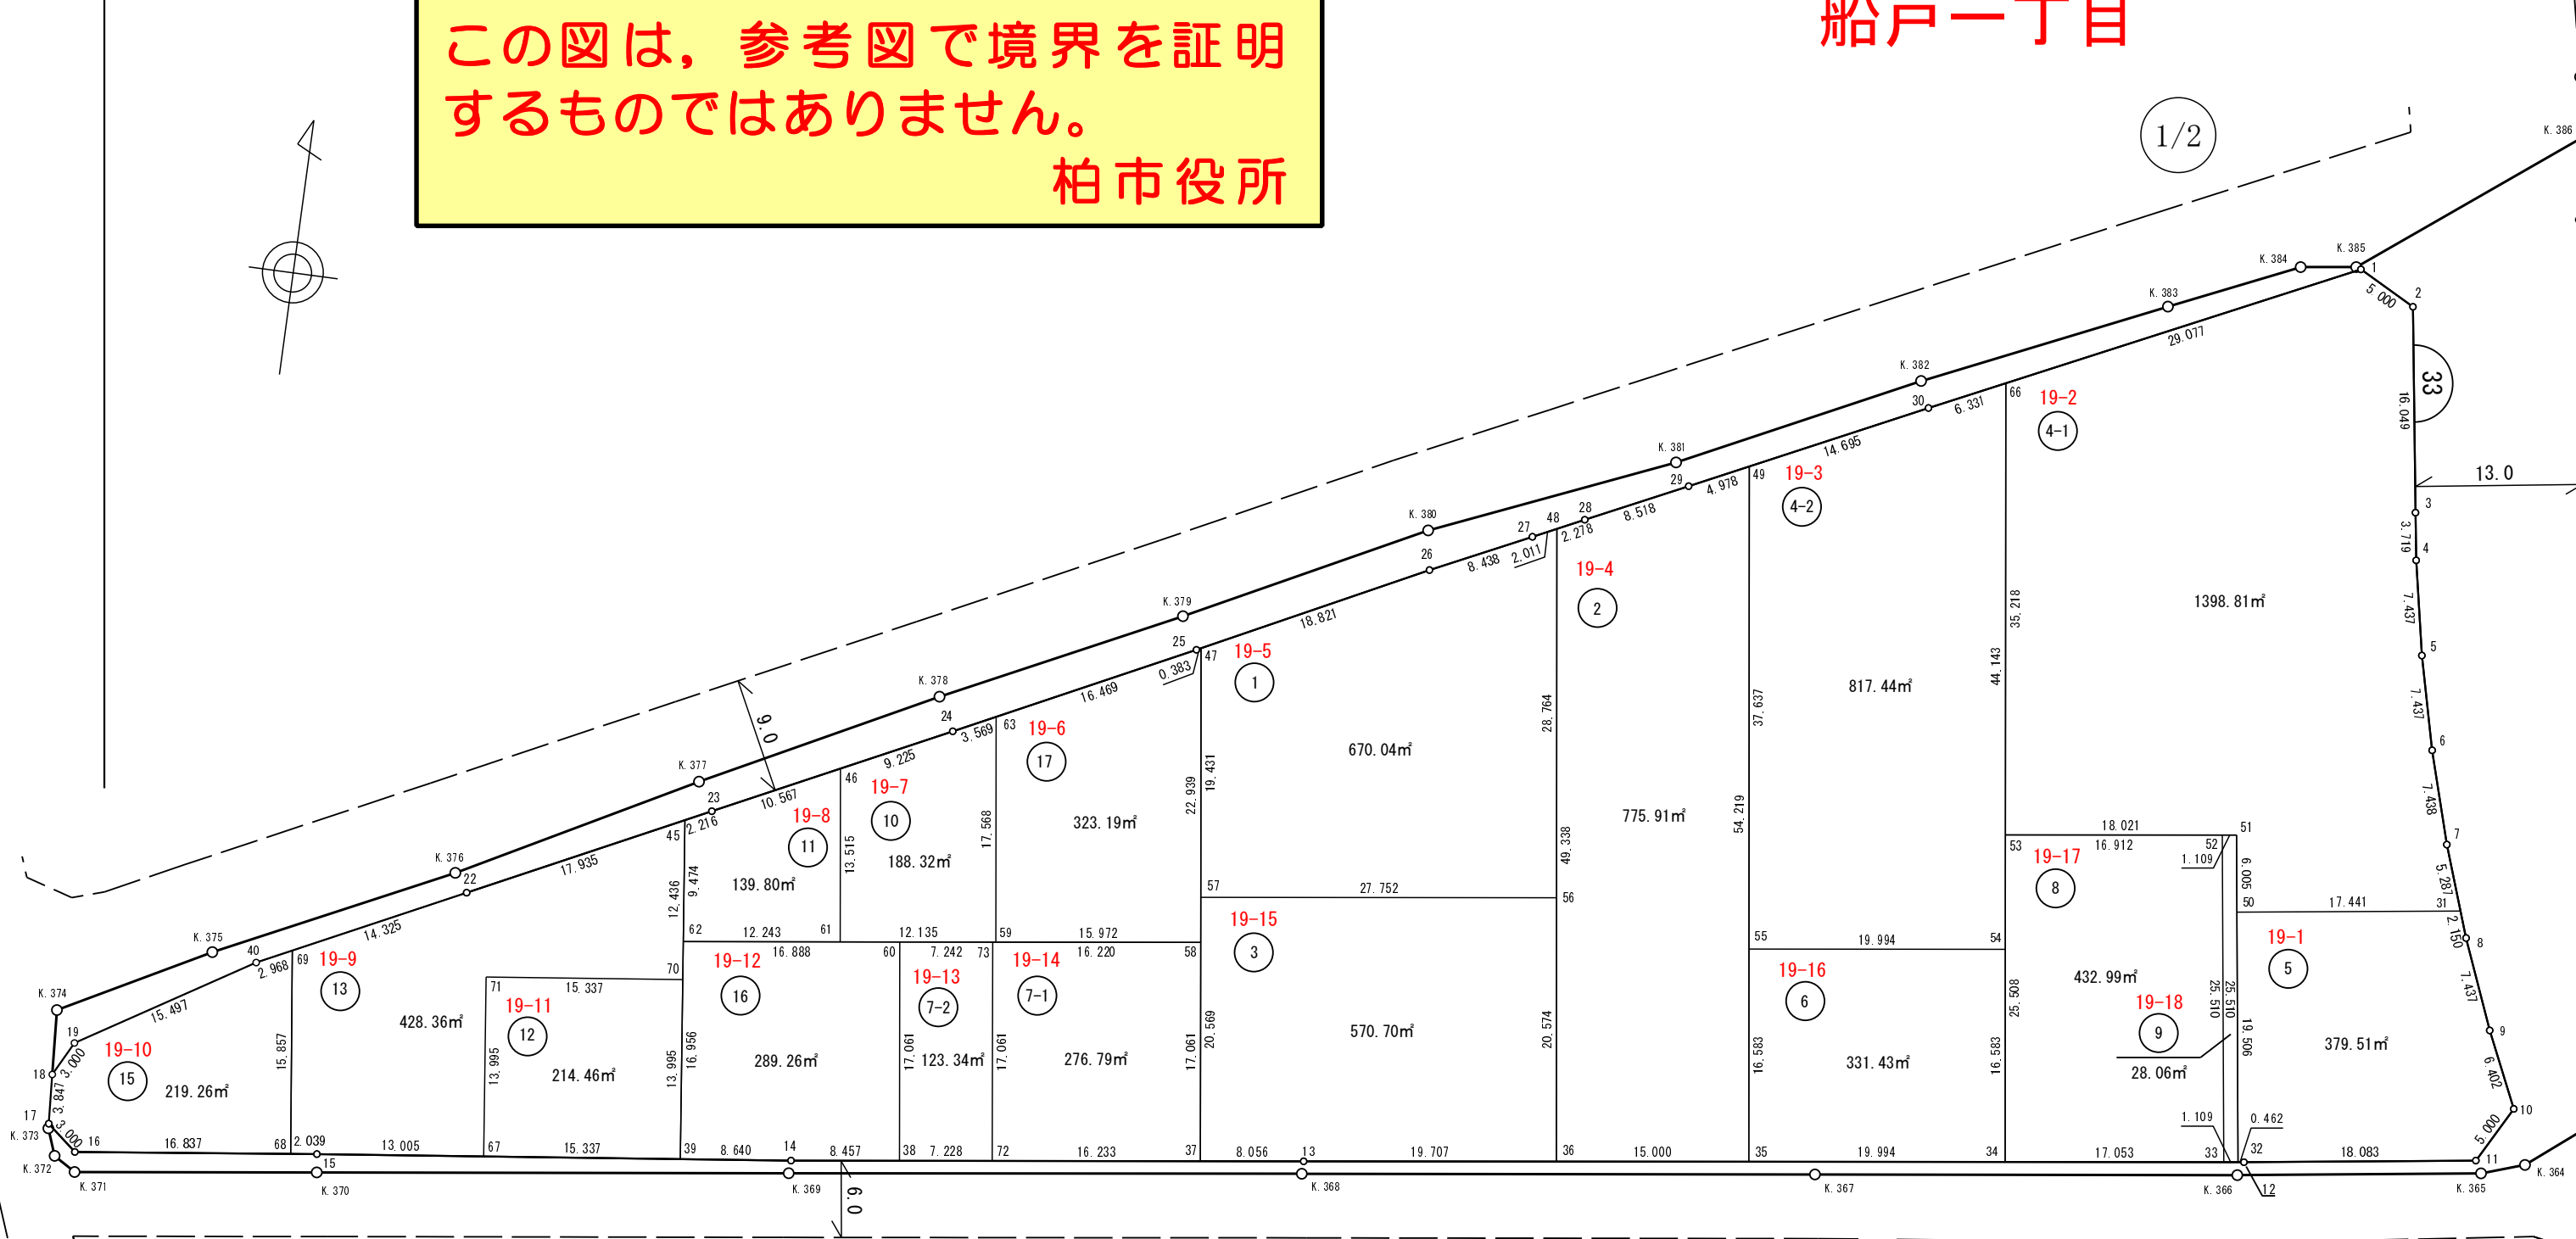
この図は，参考図で境界を証明するものではありません。
柏市役所

船戸一丁目

1/2

33

13.0

K.386 K.385 K.384 K.383 K.382 K.381 K.380 K.379 K.378 K.377 K.376 K.375 K.374 K.373 K.372 K.371 K.370 K.369 K.368 K.367 K.366 K.365 K.364

19-1 5 379.51㎡
19-2 4-1 1398.81㎡
19-3 4-2 817.44㎡
19-4 2 775.91㎡
19-5 1 670.04㎡
19-6 17 323.19㎡
19-7 10 188.32㎡
19-8 11 139.80㎡
19-9 13 428.36㎡
19-10 15 219.26㎡
19-11 12 214.46㎡
19-12 16 289.26㎡
19-13 7-2 123.34㎡
19-14 7-1 276.79㎡
19-15 3 570.70㎡
19-16 6 331.43㎡
19-17 8 432.99㎡
19-18 9 28.06㎡

9.0
6.0

5.000 29.077 16.049 3.719 7.437 7.437 7.438 5.287 2.150 7.437 6.402 5.000 6.331 14.695 4.978 8.518 2.218 2.011 8.438 18.821 0.383 16.469 3.569 9.225 10.567 2.216 17.935 14.325 2.968 15.497 3.000 3.847 3.000 16.837 2.039 13.005 15.337 15.337 8.640 8.457 7.228 7.242 16.888 16.233 16.220 15.972 12.135 12.243 8.056 19.707 27.752 15.000 19.994 19.994 17.053 18.083 18.021 16.912 1.109 1.109 0.462 17.441 6.005 25.510 25.510 19.506 25.508 35.218 44.143 54.219 37.637 16.583 16.583 28.764 49.338 20.574 19.431 22.939 20.569 17.061 17.061 17.061 17.568 13.515 9.474 12.436 16.956 13.995 13.995 15.857

1 2 3 4 5 6 7 8 9 10 11 12 13 14 15 16 17 18 19 22 23 24 25 26 27 28 29 30 31 32 33 34 35 36 37 38 39 40 45 46 47 48 49 50 51 52 53 54 55 56 57 58 59 60 61 62 63 66 67 68 69 70 71 72 73